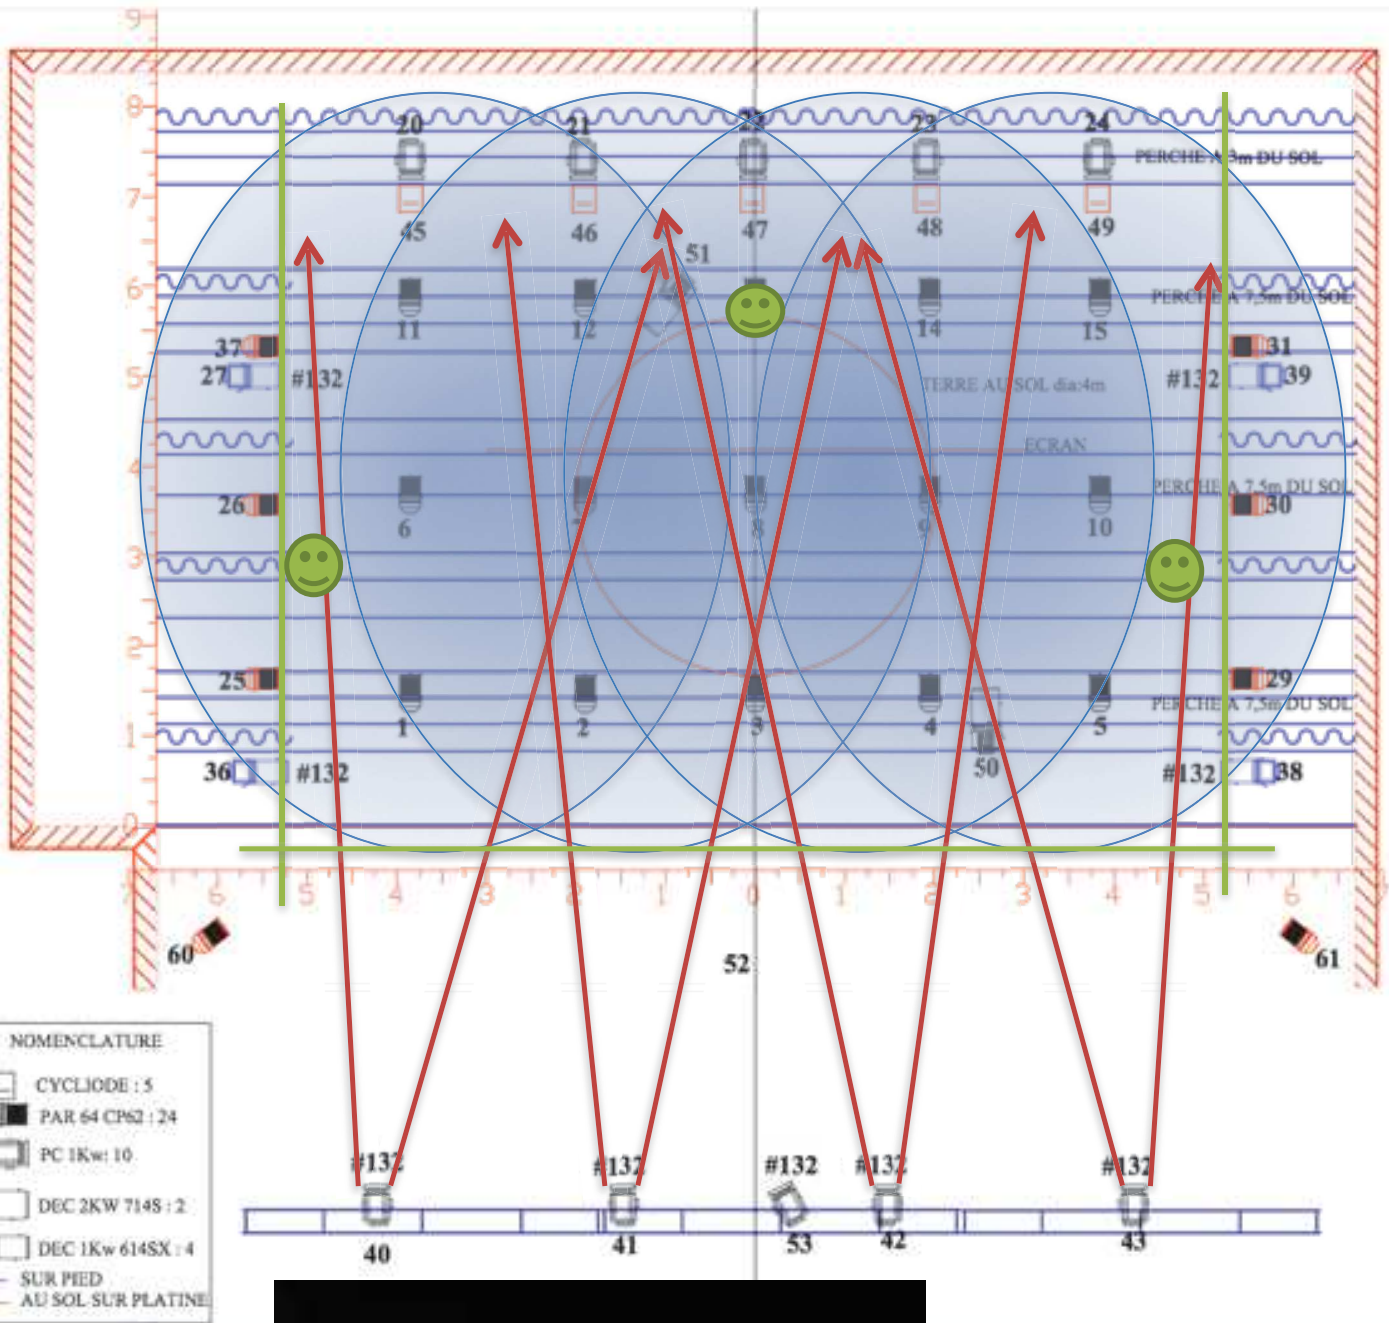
9
8
7
6
5
4
3
2
1
0

20 21 22 23 24
PERCHE A 8m DU SOL
45 46 47 48 49
51
PERCHE A 7,5m DU SOL
11 12 14 15
37
27
#132
31
#132
39
TERRE AU SOL dia:4m
ECRAN
PERCHE A 7,5m DU SOL
26
6
8
9
10
30
25
29
PERCHE A 7,5m DU SOL
1 2 3 4 5
50
36
#132
#132
38

6 5 4 3 2 1 0 1 2 3 4 5 6
60
52
61

NOMENCLATURE
CYCLIODE : 5
PAR 64 CP62 : 24
PC 1Kw: 10
DEC 2KW 714S : 2
DEC 1Kw 614SX : 4
SUR PIED
AU SOL SUR PLATINE

#132 #132 #132 #132 #132
40 41 53 42 43